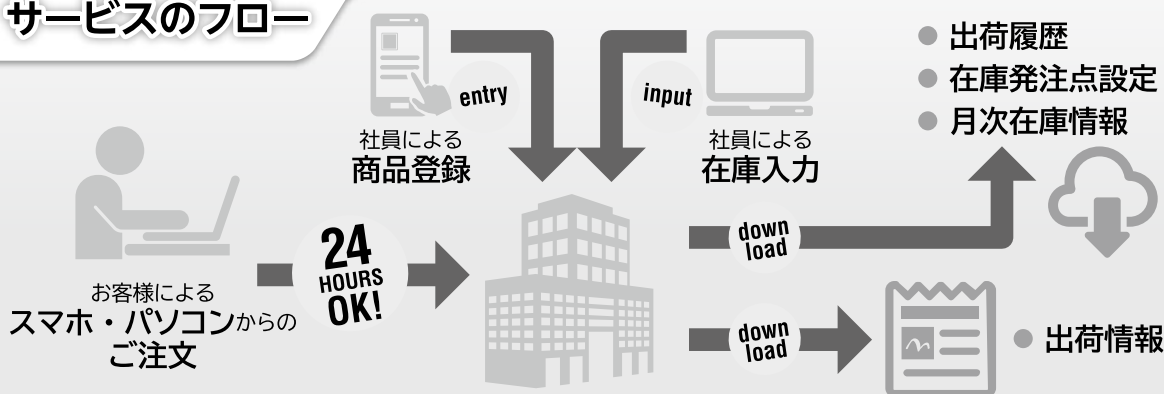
サービスのフロー

entry
社員による
商品登録

input
社員による
在庫入力

● 出荷履歴
● 在庫発注点設定
● 月次在庫情報

24 HOURS OK!

お客様による
スマホ・パソコンからのご注文

down load

down load

● 出荷情報